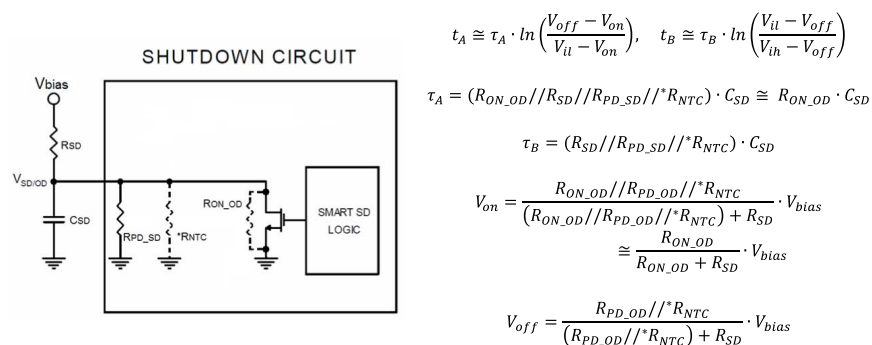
SHUTDOWN CIRCUIT

Vbias

RSD

VSD/OD

CSD

RPD_SD

*RNTC

RON_OD

SMART SD LOGIC

$t_A \cong \tau_A \cdot ln\left(\frac{V_{off} - V_{on}}{V_{il} - V_{on}}\right), \quad t_B \cong \tau_B \cdot ln\left(\frac{V_{il} - V_{off}}{V_{ih} - V_{off}}\right)$

$\tau_A = (R_{ON\_OD}//R_{SD}//R_{PD\_SD}//^{*}R_{NTC}) \cdot C_{SD} \cong R_{ON\_OD} \cdot C_{SD}$

$\tau_B = (R_{SD}//R_{PD\_SD}//^{*}R_{NTC}) \cdot C_{SD}$

$V_{on} = \frac{R_{ON\_OD}//R_{PD\_OD}//^{*}R_{NTC}}{(R_{ON\_OD}//R_{PD\_OD}//^{*}R_{NTC}) + R_{SD}} \cdot V_{bias}$
$\cong \frac{R_{ON\_OD}}{R_{ON\_OD} + R_{SD}} \cdot V_{bias}$

$V_{off} = \frac{R_{PD\_OD}//^{*}R_{NTC}}{(R_{PD\_OD}//^{*}R_{NTC}) + R_{SD}} \cdot V_{bias}$